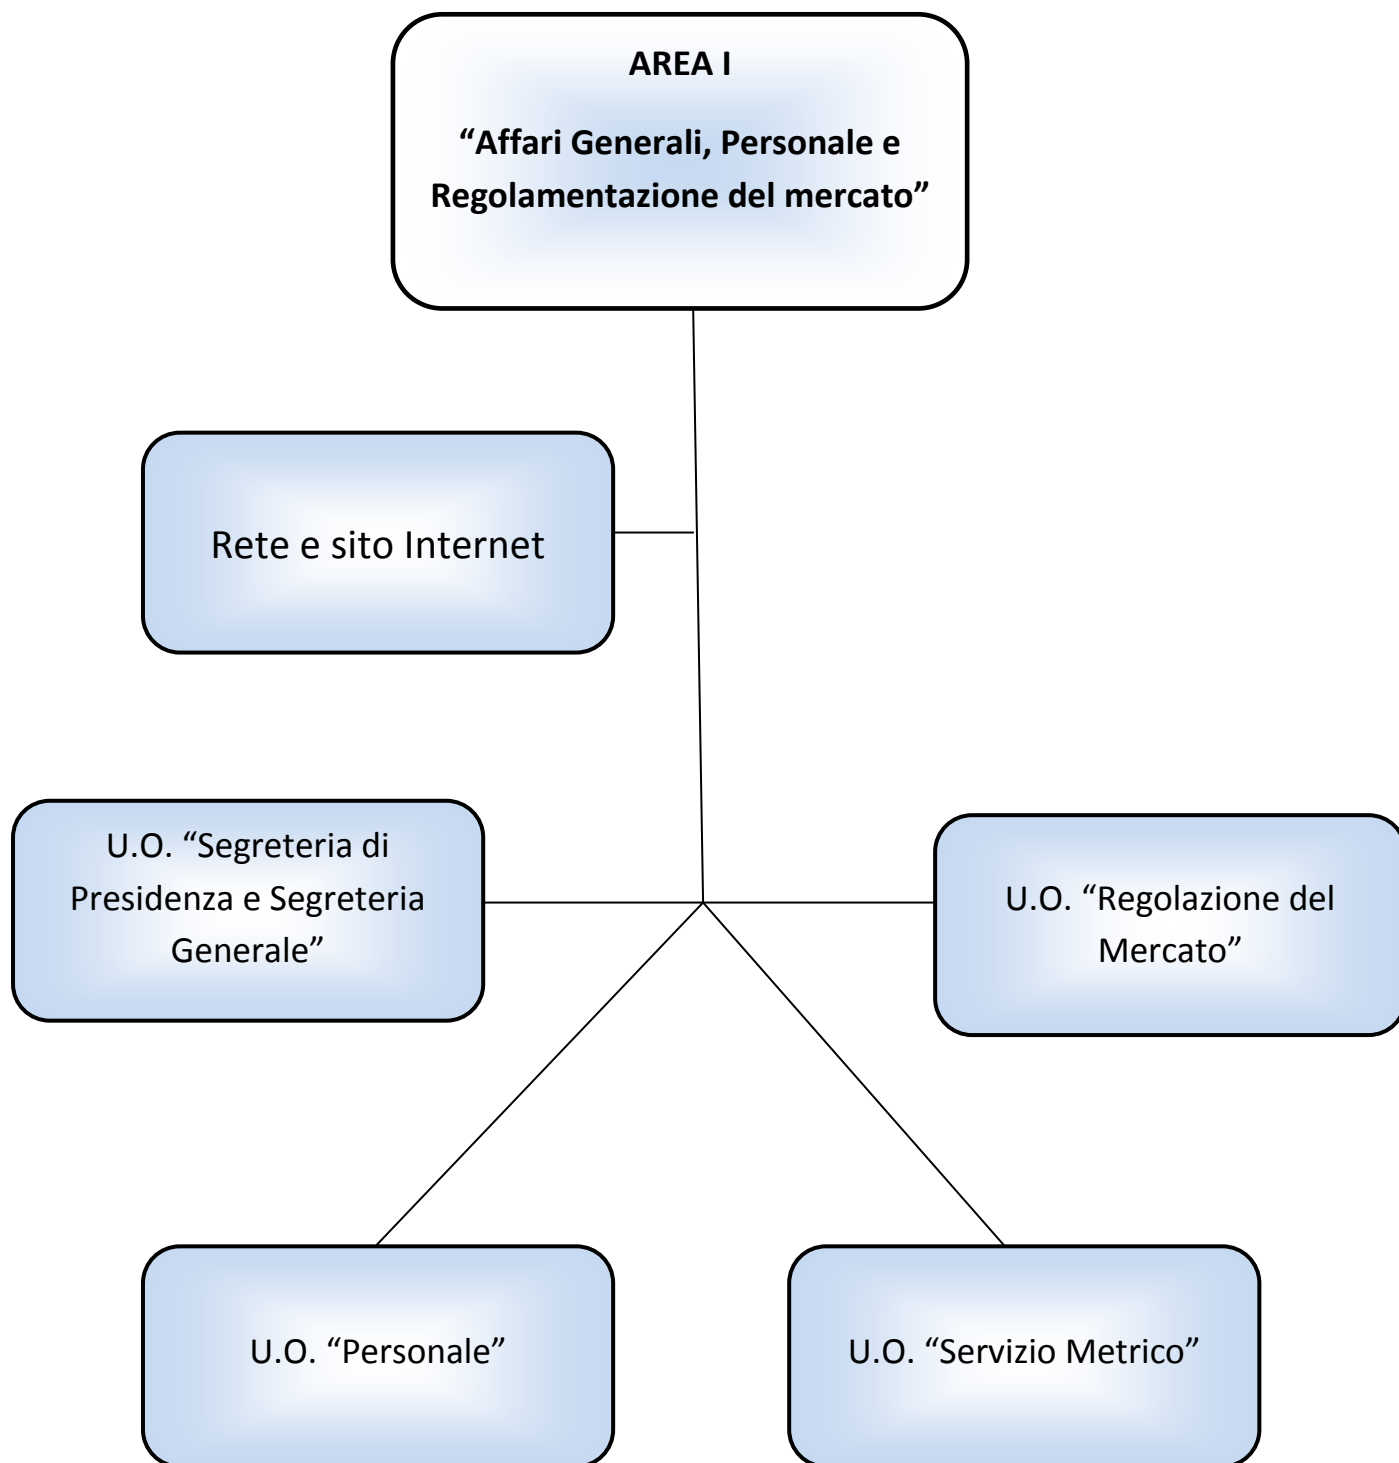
AREA I

“Affari Generali, Personale e Regolamentazione del mercato”

Rete e sito Internet

U.O. “Segreteria di Presidenza e Segreteria Generale”

U.O. “Regolazione del Mercato”

U.O. “Personale”

U.O. “Servizio Metrico”